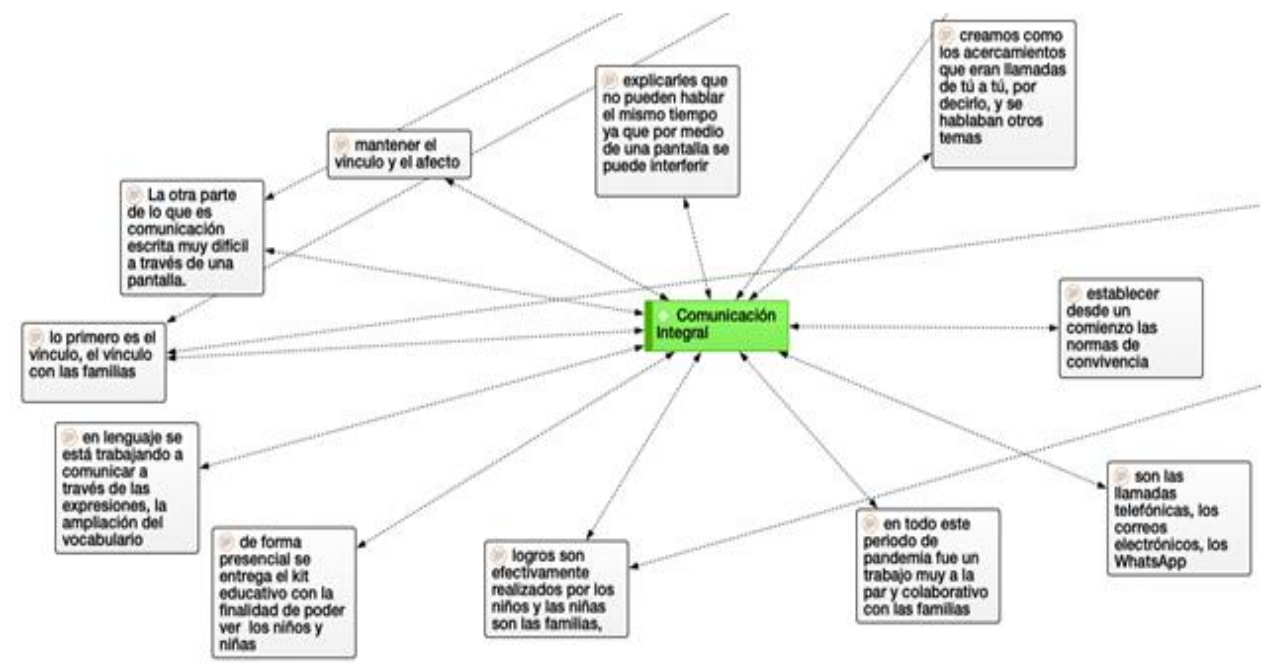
creamos como los acercamientos que eran llamadas de tú a tú, por decirlo, y se hablaban otros temas

explicarles que no pueden hablar el mismo tiempo ya que por medio de una pantalla se puede interferir

mantener el vínculo y el afecto

La otra parte de lo que es comunicación escrita muy difícil a través de una pantalla.

lo primero es el vínculo, el vínculo con las familias

Comunicación Integral

establecer desde un comienzo las normas de convivencia

en lenguaje se está trabajando a comunicar a través de las expresiones, la ampliación del vocabulario

son las llamadas telefónicas, los correos electrónicos, los WhatsApp

de forma presencial se entrega el kit educativo con la finalidad de poder ver los niños y niñas

logros son efectivamente realizados por los niños y las niñas son las familias,

en todo este periodo de pandemia fue un trabajo muy a la par y colaborativo con las familias